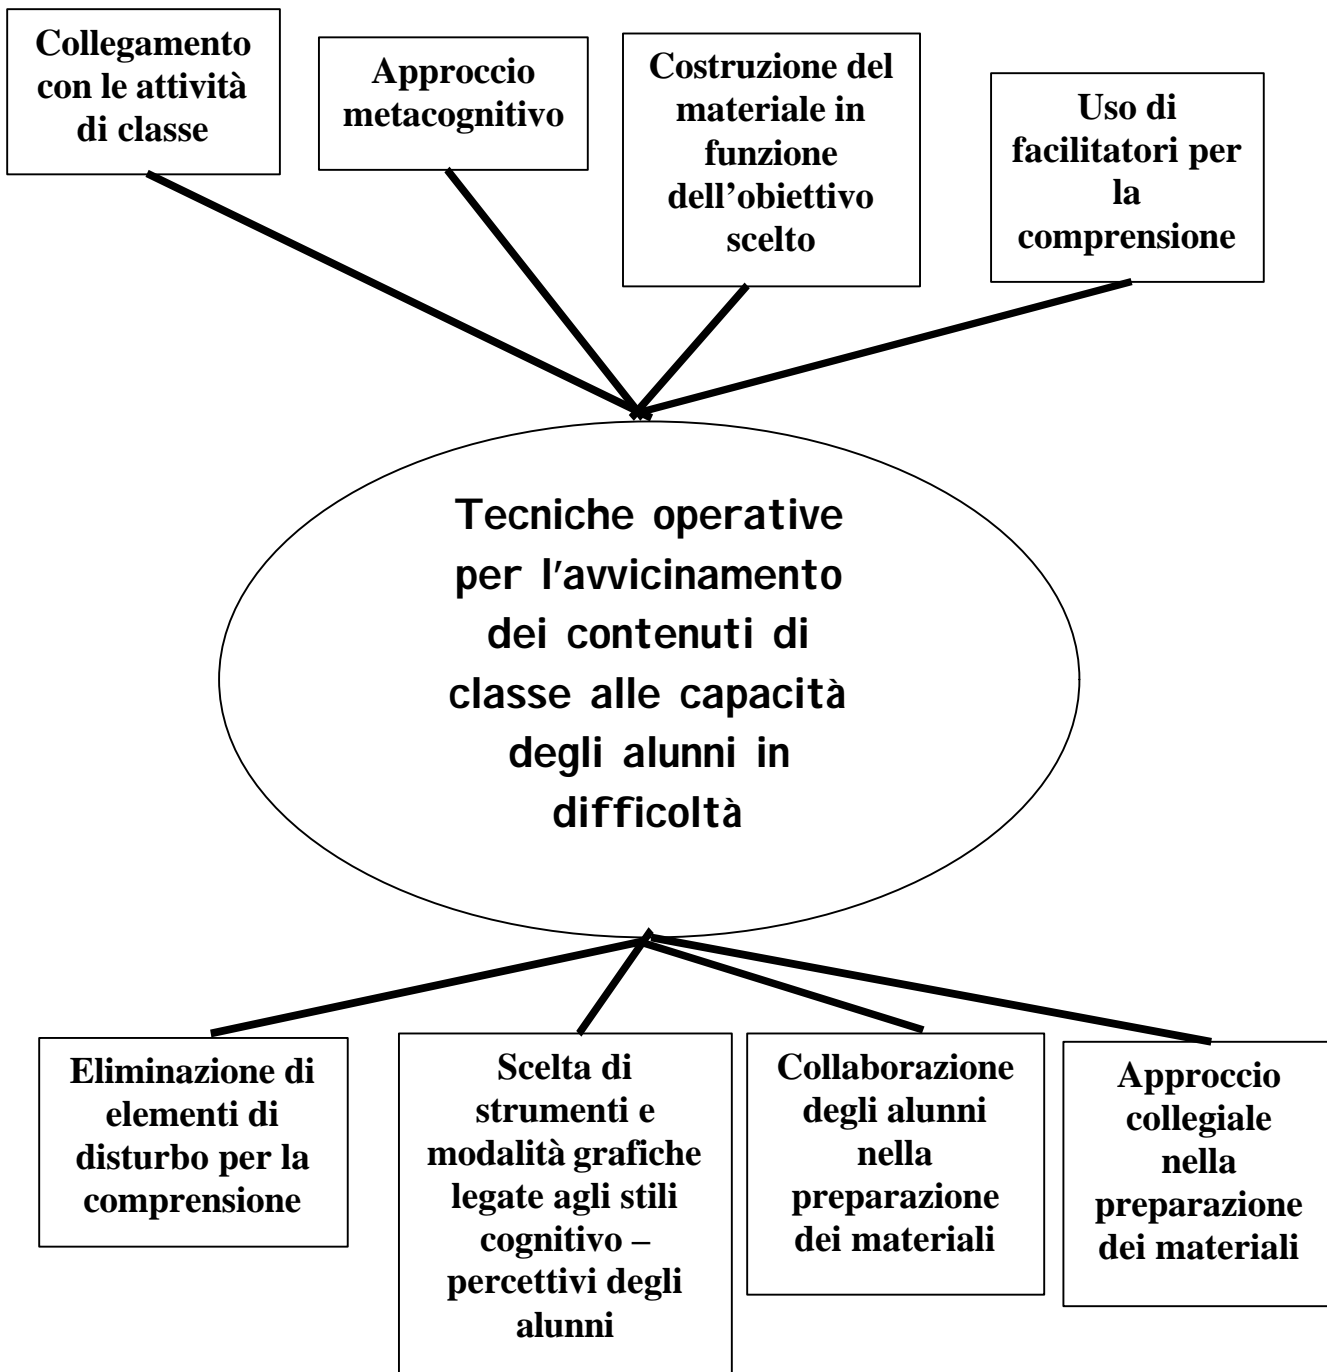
Collegamento con le attività di classe

Approccio metacognitivo

Costruzione del materiale in funzione dell'obiettivo scelto

Uso di facilitatori per la comprensione

Tecniche operative per l'avvicinamento dei contenuti di classe alle capacità degli alunni in difficoltà

Eliminazione di elementi di disturbo per la comprensione

Scelta di strumenti e modalità grafiche legate agli stili cognitivo – percettivi degli alunni

Collaborazione degli alunni nella preparazione dei materiali

Approccio collegiale nella preparazione dei materiali